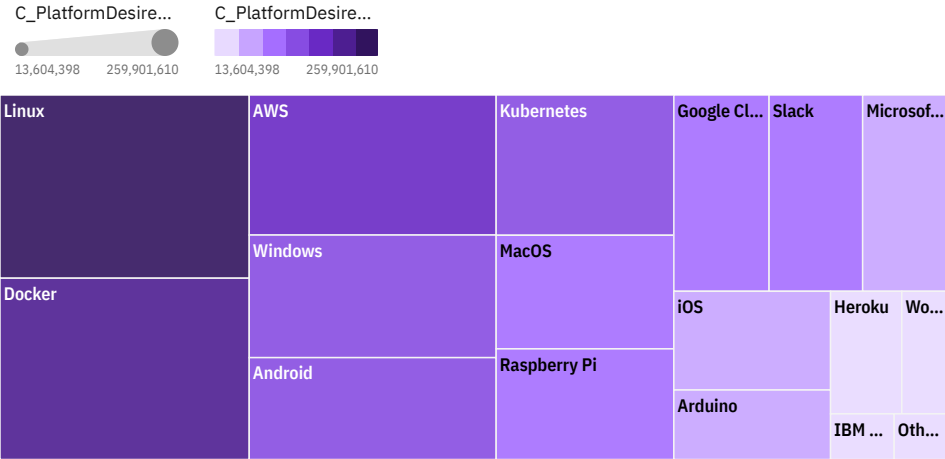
C_PlatformDesire...
13,604,398 259,901,610

C_PlatformDesire...
13,604,398 259,901,610

Linux
Docker
AWS
Windows
Android
Kubernetes
MacOS
Raspberry Pi
Google Cl...
Slack
Microsof...
iOS
Heroku
Wo...
Arduino
IBM ...
Oth...